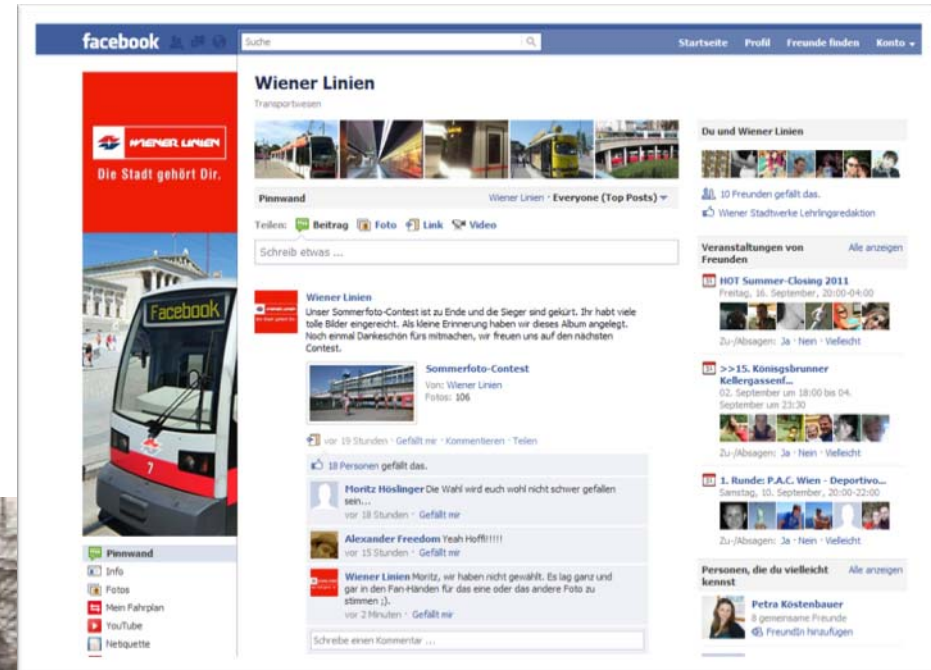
facebook Suche Startseite Profil Freunde finden Konto

WIENER LINIEN
Die Stadt gehört Dir.

Facebook

7

Pinnwand
Info
Fotos
Mein Fahrplan
YouTube
Netiquette

Wiener Linien
Transportwesen

Pinnwand Wiener Linien · Everyone (Top Posts)

Teilen: Beitrag Foto Link Video

Schreib etwas ...

Wiener Linien
Unser Sommerfoto-Contest ist zu Ende und die Sieger sind gekürt. Ihr habt viele tolle Bilder eingereicht. Als kleine Erinnerung haben wir dieses Album angelegt. Noch einmal Dankeschön fürs mitmachen, wir freuen uns auf den nächsten Contest.

Sommerfoto-Contest
Von: Wiener Linien
Fotos: 106

vor 19 Stunden · Gefällt mir · Kommentieren · Teilen

18 Personen gefällt das.

Moritz Höslinger Die Wahl wird euch wohl nicht schwer gefallen sein....
vor 18 Stunden · Gefällt mir

Alexander Freedom Yeah Hoffi!!!!!
vor 15 Stunden · Gefällt mir

Wiener Linien Moritz, wir haben nicht gewählt. Es lag ganz und gar in den Fan-Händen für das eine oder das andere Foto zu stimmen ;).
vor 2 Minuten · Gefällt mir

Schreibe einen Kommentar ...

Du und Wiener Linien

10 Freunden gefällt das.
Wiener Stadtwerke Lehrlingsredaktion

Veranstaltungen von Freunden Alle anzeigen

HOT Summer-Closing 2011
Freitag, 16. September, 20:00-04:00
Zu-/Absagen: Ja · Nein · Vielleicht

>>15. Königsbrunner Kellergassenf...
02. September um 18:00 bis 04. September um 23:30
Zu-/Absagen: Ja · Nein · Vielleicht

1. Runde: P.A.C. Wien - Deportivo...
Samstag, 10. September, 20:00-22:00
Zu-/Absagen: Ja · Nein · Vielleicht

Personen, die du vielleicht kennst Alle anzeigen

Petra Köstenbauer
8 gemeinsame Freunde
Freund/in hinzufügen